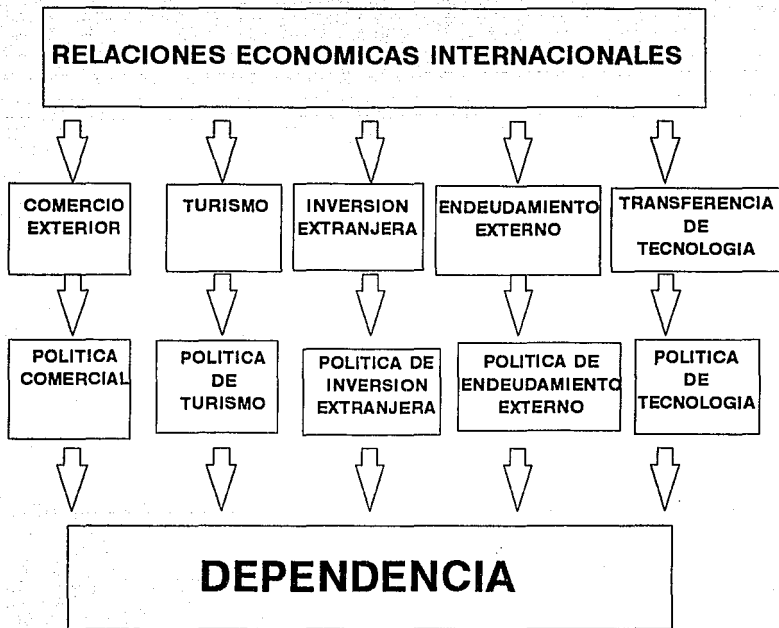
RELACIONES ECONOMICAS INTERNACIONALES

COMERCIO EXTERIOR

TURISMO

INVERSION EXTRANJERA

ENDEUDAMIENTO EXTERNO

TRANSFERENCIA DE TECNOLOGIA

POLITICA COMERCIAL

POLITICA DE TURISMO

POLITICA DE INVERSION EXTRANJERA

POLITICA DE ENDEUDAMIENTO EXTERNO

POLITICA DE TECNOLOGIA

DEPENDENCIA